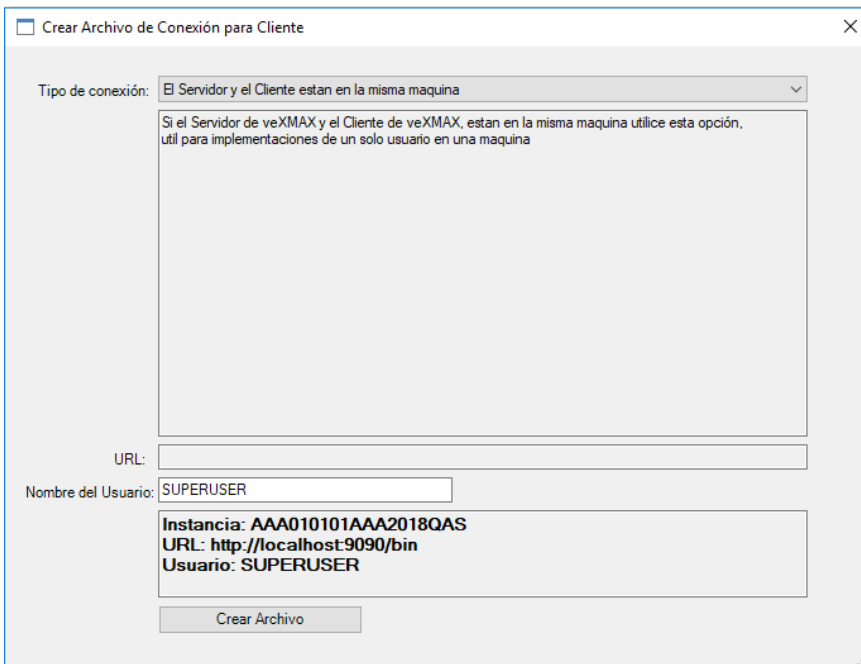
Crear Archivo de Conexión para Cliente

Tipo de conexión: El Servidor y el Cliente estan en la misma maquina

Si el Servidor de veXMAX y el Cliente de veXMAX, estan en la misma maquina utilice esta opción, util para implementaciones de un solo usuario en una maquina

URL:

Nombre del Usuario: SUPERUSER

Instancia: AAA010101AAA2018QAS
URL: http://localhost:9090/bin
Usuario: SUPERUSER

Crear Archivo